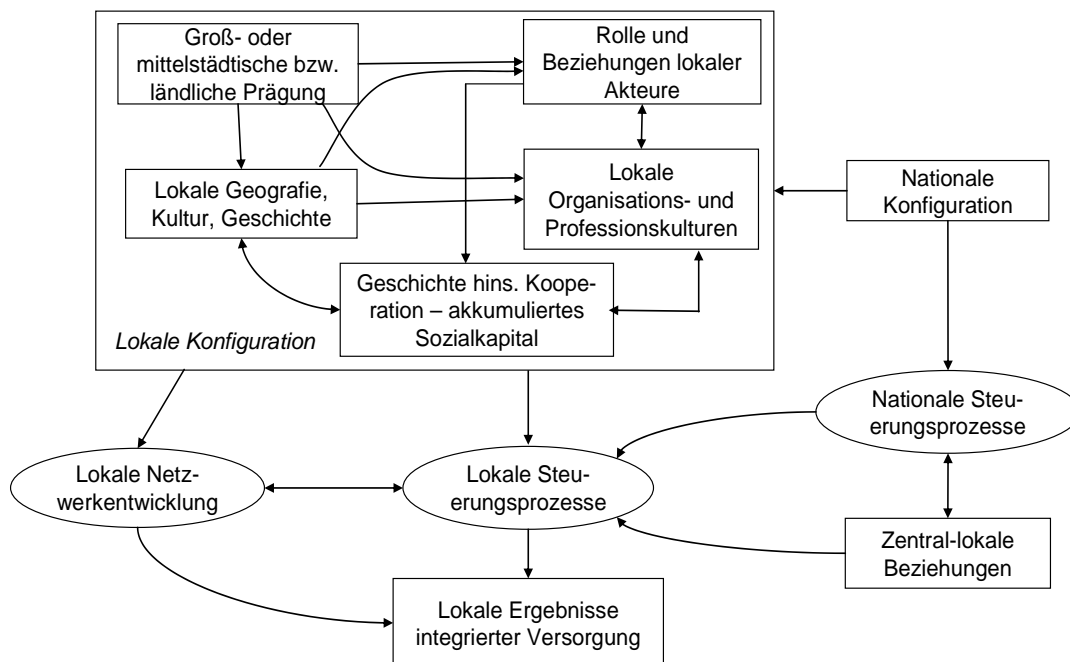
Groß- oder mittelstädtische bzw. ländliche Prägung

Rolle und Beziehungen lokaler Akteure

Lokale Geografie, Kultur, Geschichte

Lokale Organisations- und Professionskulturen

Nationale Konfiguration

Geschichte hins. Kooperation – akkumuliertes Sozialkapital

Lokale Konfiguration

Nationale Steuerungsprozesse

Lokale Netzwerkentwicklung

Lokale Steuerungsprozesse

Zentral-lokale Beziehungen

Lokale Ergebnisse integrierter Versorgung